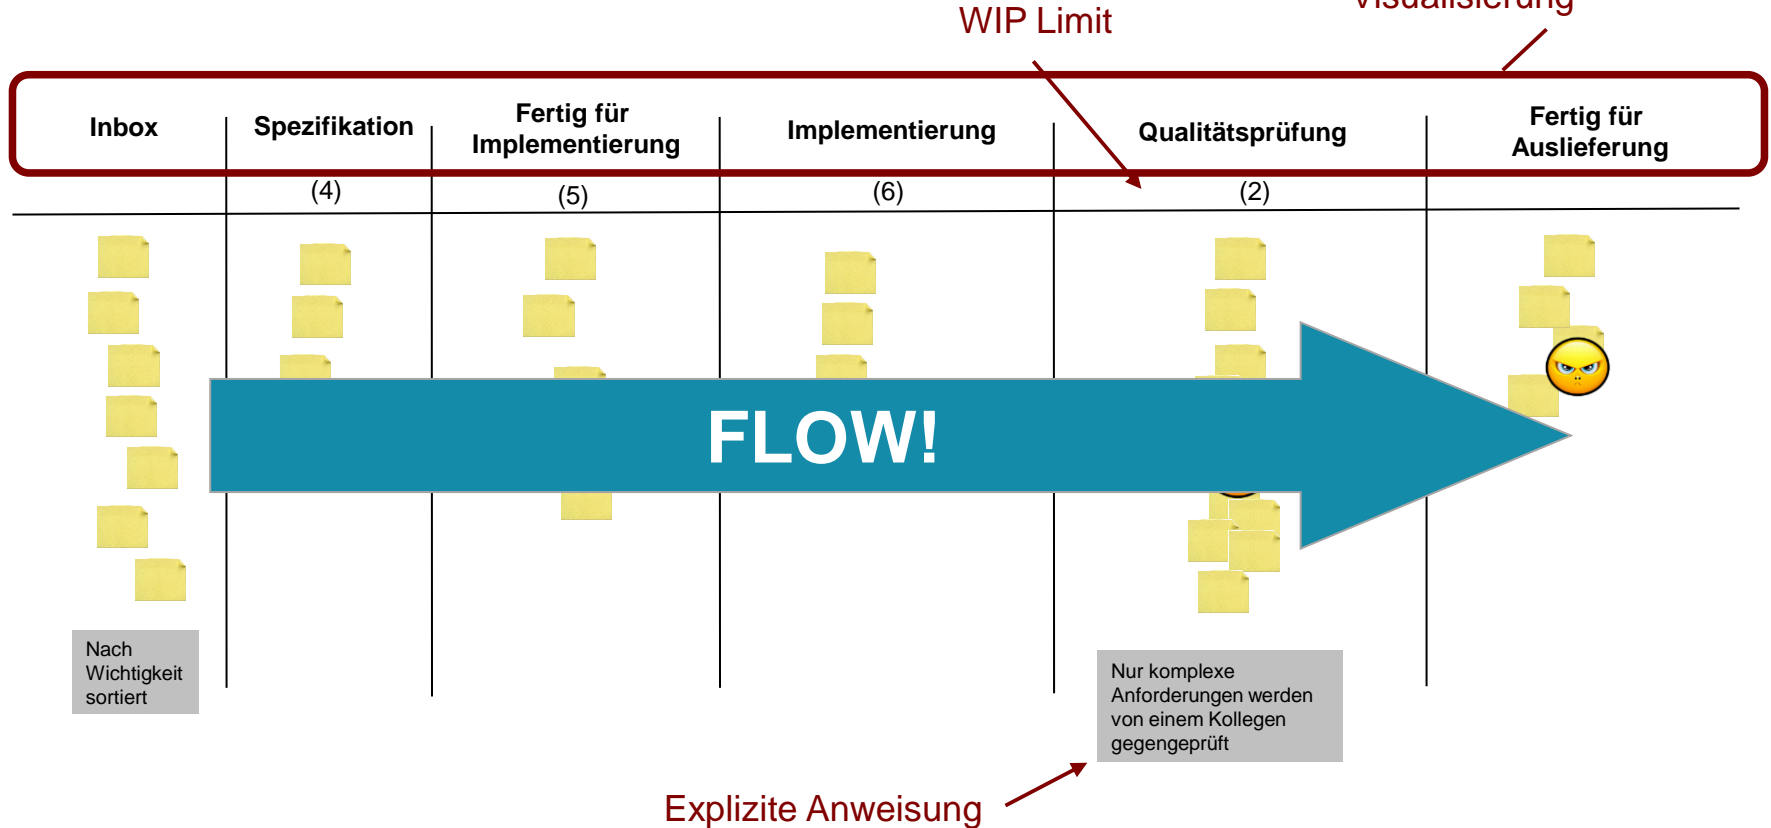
WIP Limit

Visualisierung

Inbox

Spezifikation

Fertig für Implementierung

Implementierung

Qualitätsprüfung

Fertig für Auslieferung

(4)

(5)

(6)

(2)

FLOW!

Nach Wichtigkeit sortiert

Nur komplexe Anforderungen werden von einem Kollegen gegengeprüft

Explizite Anweisung